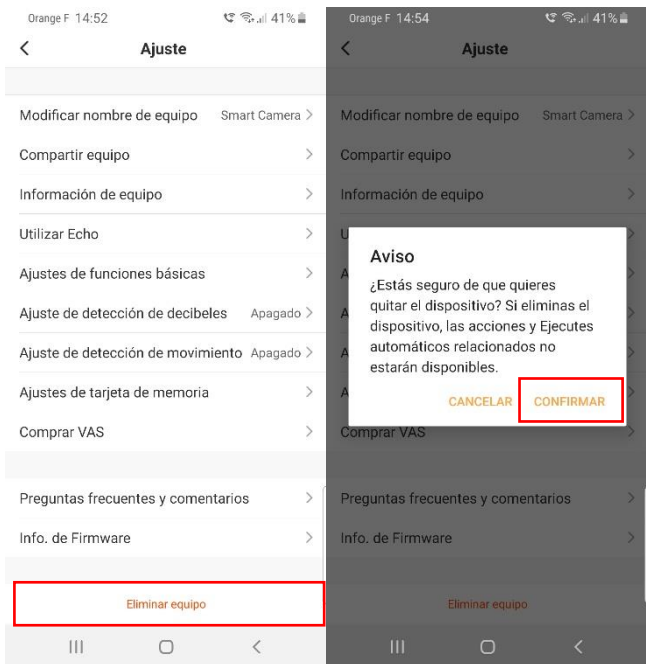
Orange F 14:52 41%

Ajuste

Modificar nombre de equipo Smart Camera

Compartir equipo

Información de equipo

Utilizar Echo

Ajustes de funciones básicas

Ajuste de detección de decibeles Apagado

Ajuste de detección de movimiento Apagado

Ajustes de tarjeta de memoria

Comprar VAS

Preguntas frecuentes y comentarios

Info. de Firmware

Eliminar equipo

Orange F 14:54 41%

Ajuste

Modificar nombre de equipo Smart Camera

Compartir equipo

Información de equipo

Aviso

¿Estás seguro de que quieres quitar el dispositivo? Si eliminas el dispositivo, las acciones y Ejecutes automáticos relacionados no estarán disponibles.

CANCELAR CONFIRMAR

Comprar VAS

Preguntas frecuentes y comentarios

Info. de Firmware

Eliminar equipo